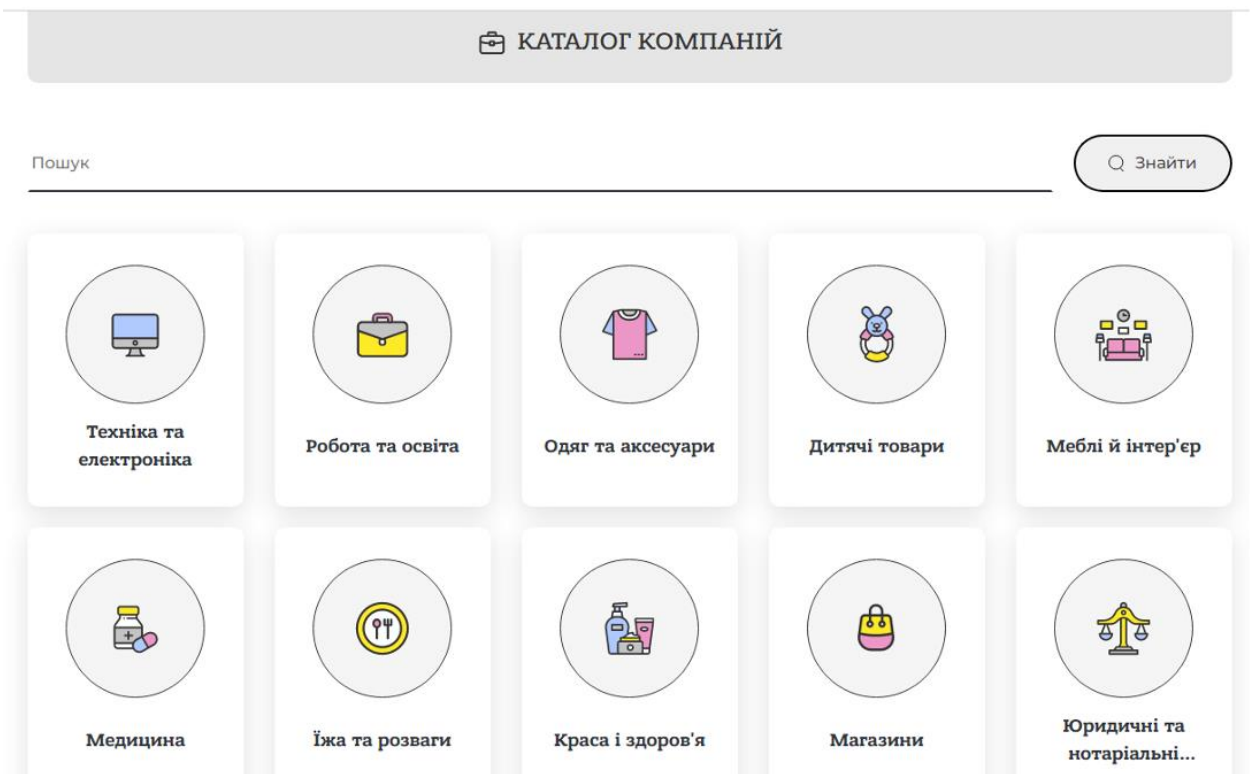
КАТАЛОГ КОМПАНІЙ

Пошук

Знайти

Техніка та електроніка

Робота та освіта

Одяг та аксесуари

Дитячі товари

Меблі й інтер'єр

Медицина

Їжа та розваги

Краса і здоров'я

Магазини

Юридичні та нотаріальні...